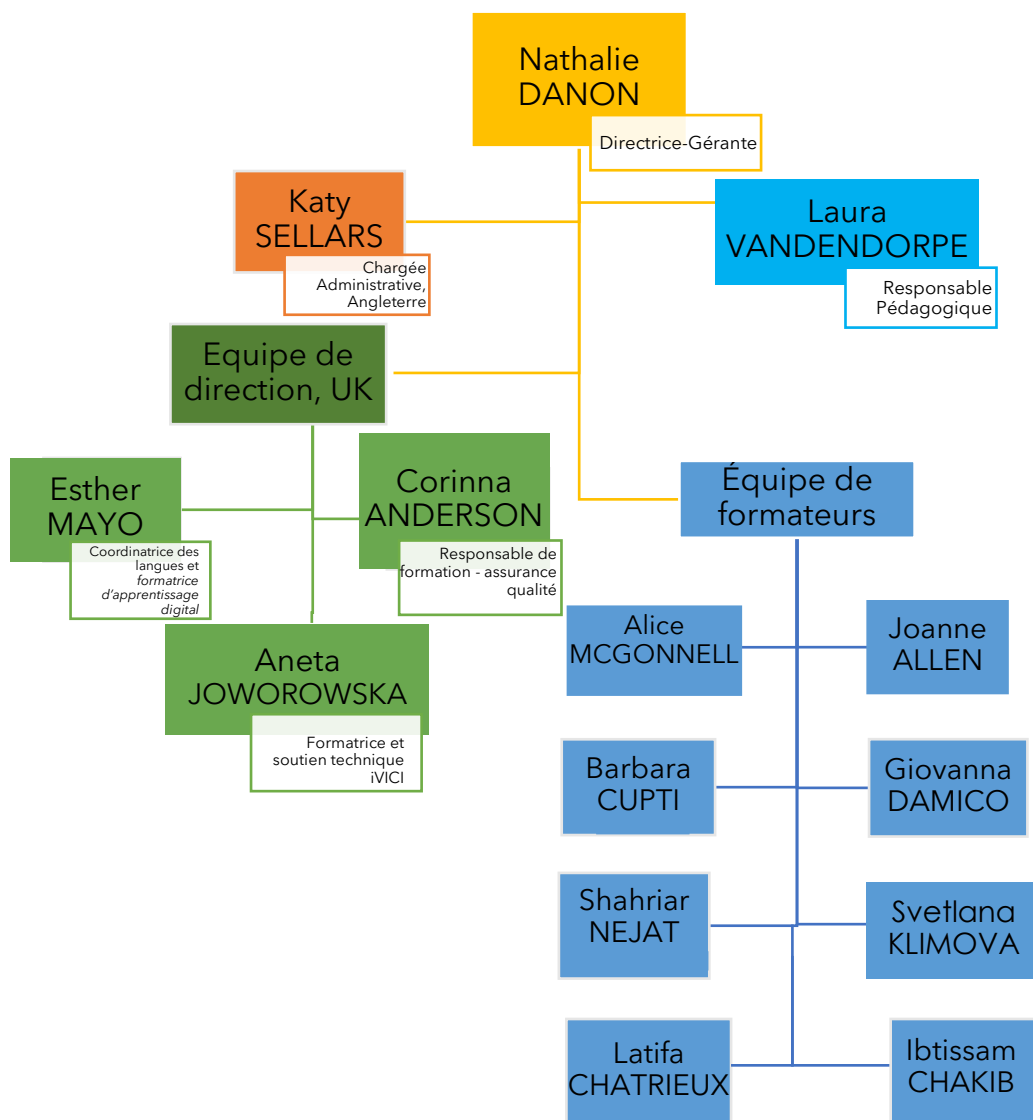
Nathalie DANON
Directrice-Gérante

Katy SELLARS
Chargée Administrative, Angleterre

Laura VANDENDORPE
Responsable Pédagogique

Equipe de direction, UK

Esther MAYO
Coordinatrice des langues et formatrice d'apprentissage digital

Corinna ANDERSON
Responsable de formation - assurance qualité

Aneta JOWOROWSKA
Formatrice et soutien technique iVICI

Équipe de formateurs

Alice MCGONNELL

Joanne ALLEN

Barbara CUPTI

Giovanna DAMICO

Shahriar NEJAT

Svetlana KLIMOVA

Latifa CHATRIEUX

Ibtissam CHAKIB